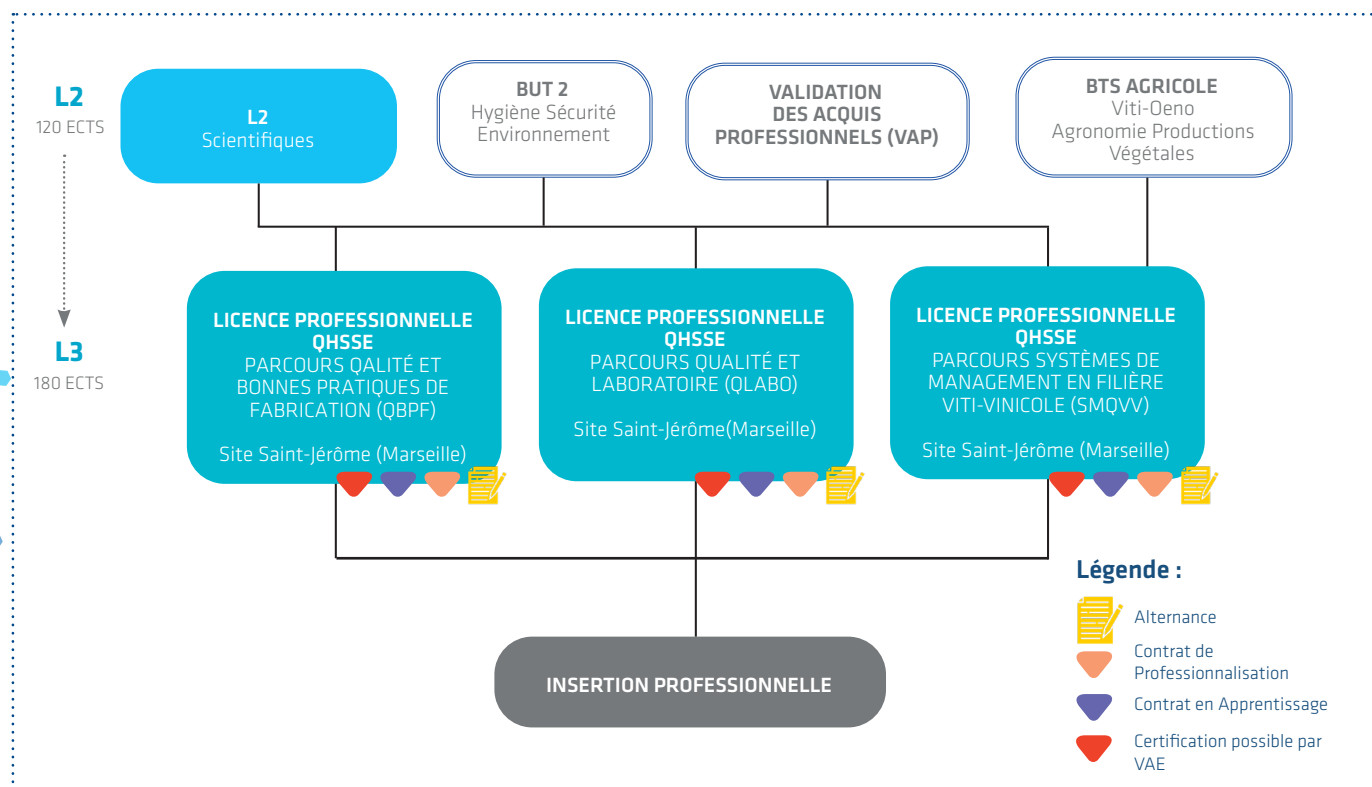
L2
120 ECTS

L3
180 ECTS

L2
Scientifiques

BUT 2
Hygiène Sécurité Environnement

VALIDATION DES ACQUIS PROFESSIONNELS (VAP)

BTS AGRICOLE
Viti-Oeno
Agronomie Productions Végétales

LICENCE PROFESSIONNELLE QHSSE
PARCOURS QALITÉ ET BONNES PRATIQUES DE FABRICATION (QBPF)

Site Saint-Jérôme (Marseille)

LICENCE PROFESSIONNELLE QHSSE
PARCOURS QUALITÉ ET LABORATOIRE (QLABO)

Site Saint-Jérôme(Marseille)

LICENCE PROFESSIONNELLE QHSSE
PARCOURS SYSTÈMES DE MANAGEMENT EN FILIÈRE VITI-VINICOLE (SMQVV)

Site Saint-Jérôme (Marseille)

INSERTION PROFESSIONNELLE

Légende :
Alternance
Contrat de Professionnalisation
Contrat en Apprentissage
Certification possible par VAE